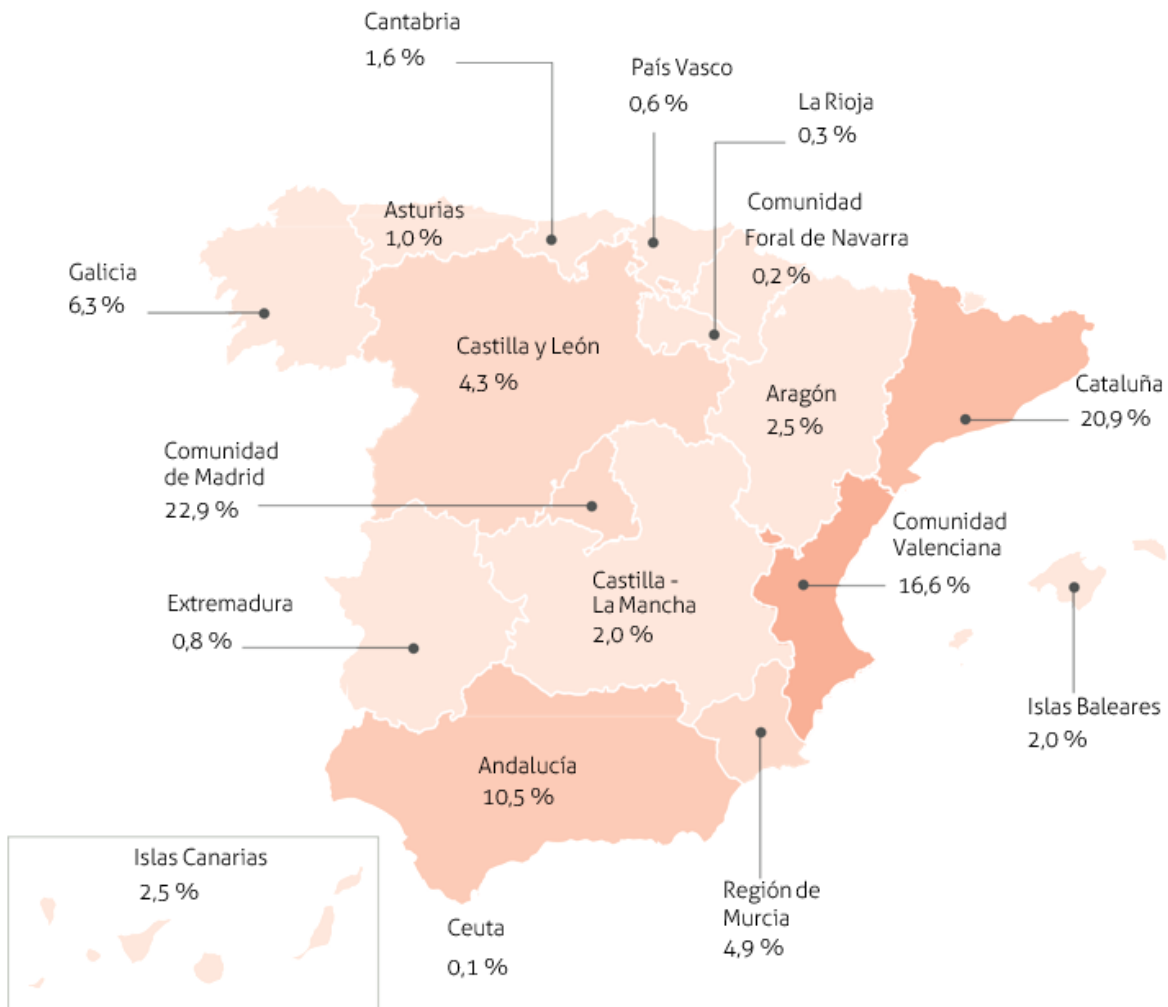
Cantabria
1,6 %

País Vasco
0,6 %

La Rioja
0,3 %

Asturias
1,0 %

Comunidad
Foral de Navarra
0,2 %

Galicia
6,3 %

Castilla y León
4,3 %

Aragón
2,5 %

Cataluña
20,9 %

Comunidad
de Madrid
22,9 %

Comunidad
Valenciana
16,6 %

Extremadura
0,8 %

Castilla -
La Mancha
2,0 %

Islas Baleares
2,0 %

Andalucía
10,5 %

Islas Canarias
2,5 %

Región de
Murcia
4,9 %

Ceuta
0,1 %